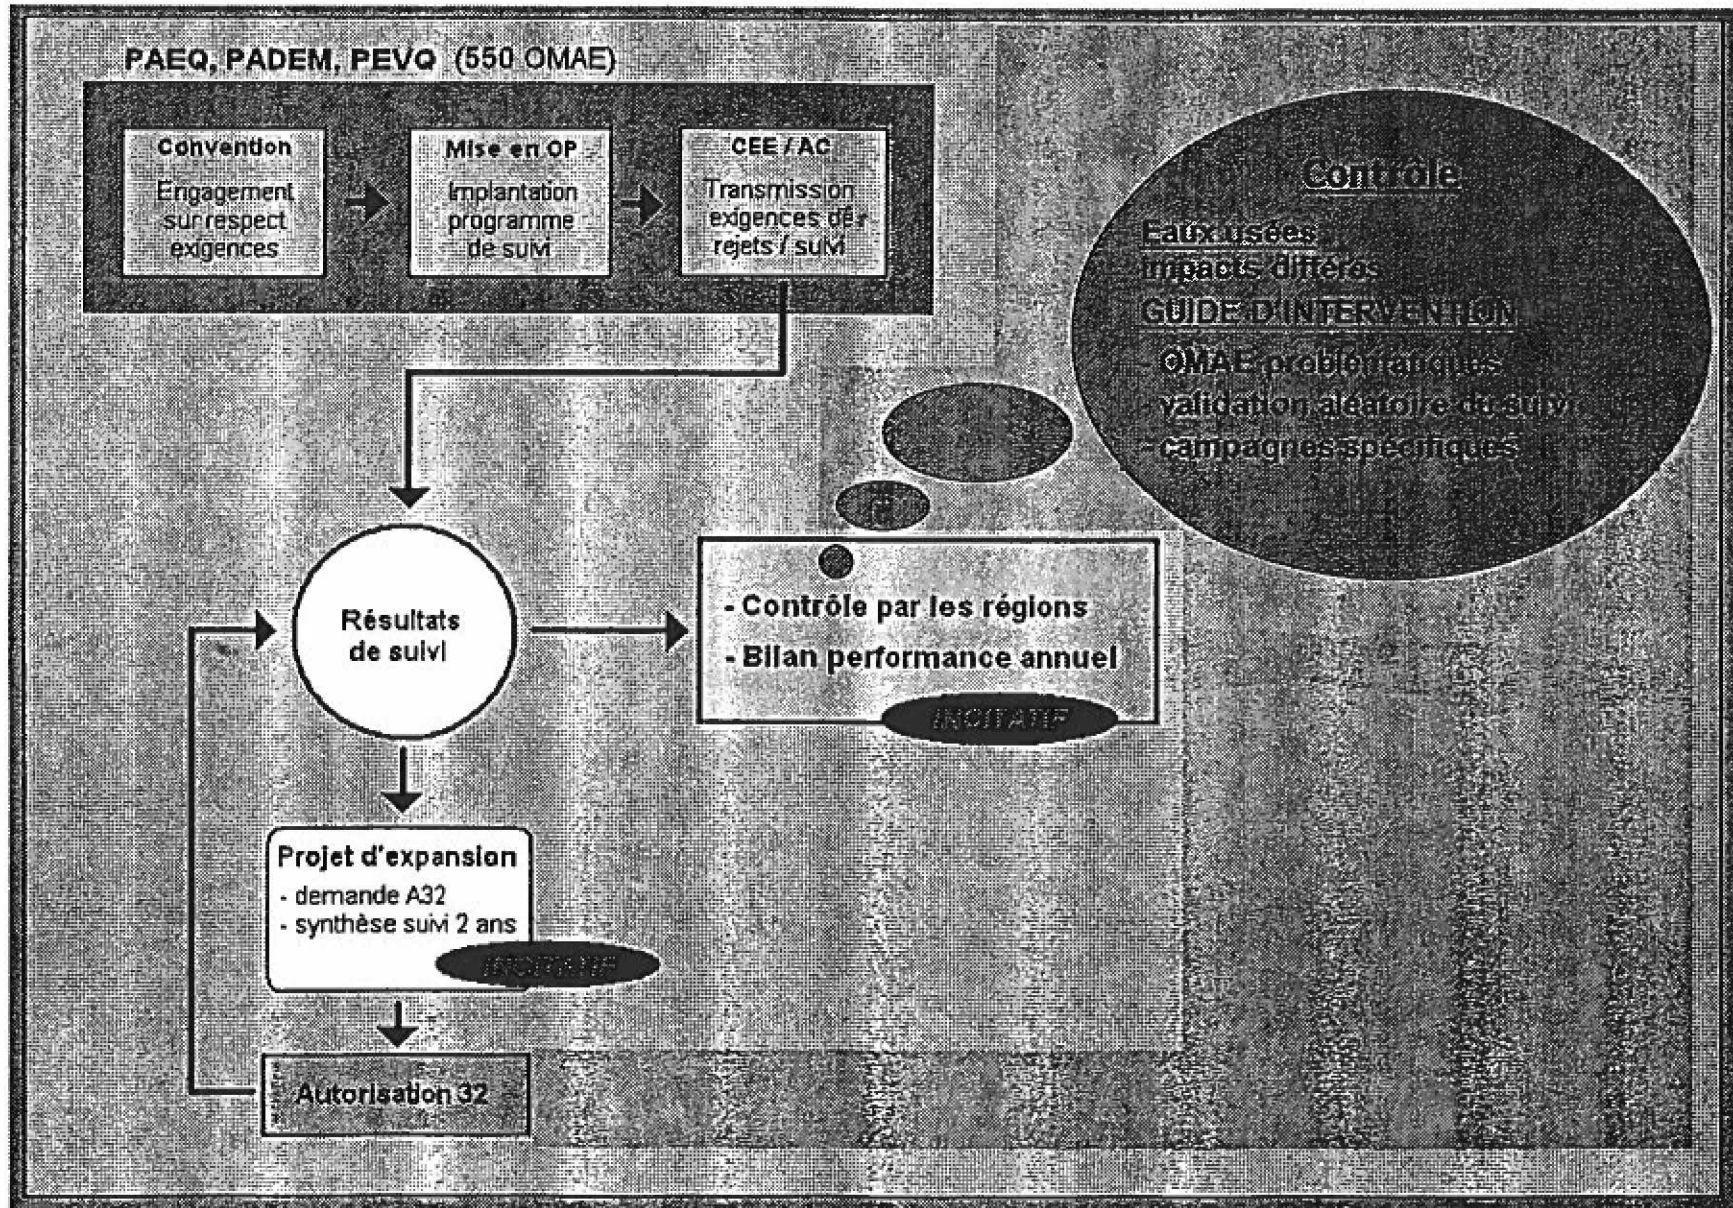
PAEQ, PADEM, PEVQ (550 OMAE)

Convention
Engagement sur respect exigences

Mise en OP
Implantation programme de suivi

CEE / AC
Transmission exigences de rejets / suivi

Contrôle

Eaux usées
impacts différés
GUIDE D'INTERVENTION
- OMAE problématiques
- validation aléatoire du suivi
- campagnes spécifiques

Résultats de suivi

- Contrôle par les régions
- Bilan performance annuel

INCITATIF

Projet d'expansion
- demande A32
- synthèse suivi 2 ans

INCITATIF

Autorisation 32